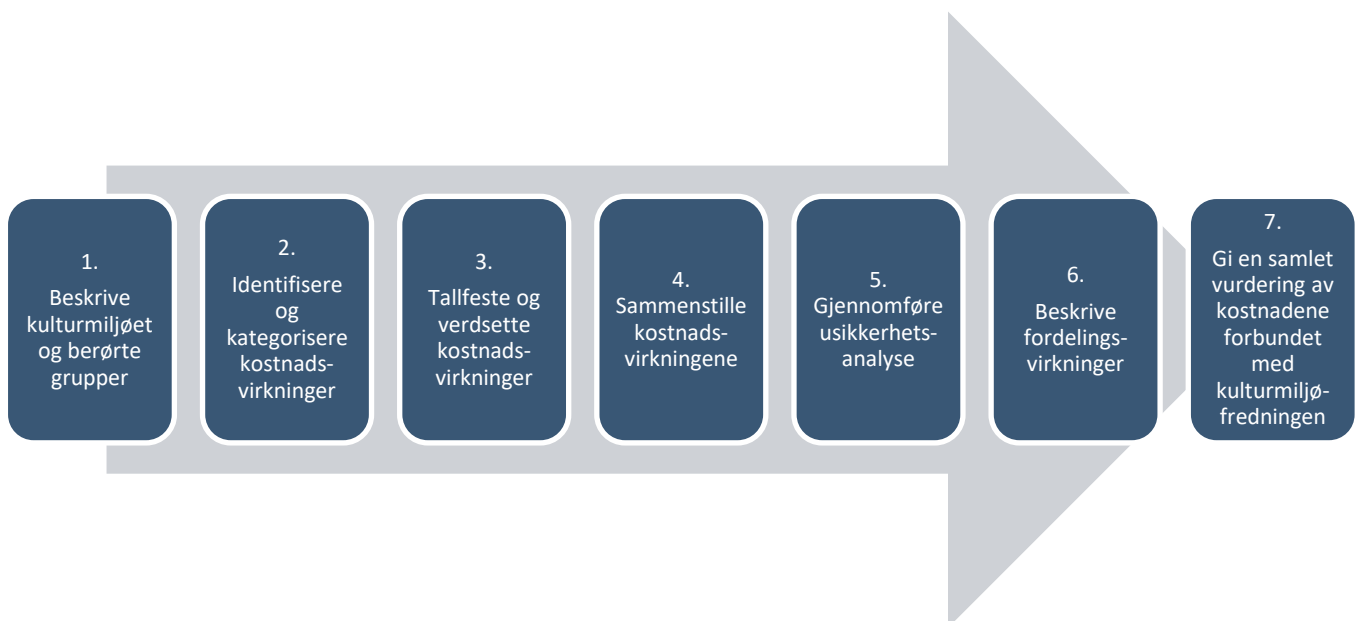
1.
Beskrive kulturmiljøet og berørte grupper

2.
Identifisere og kategorisere kostnadsvirkninger

3.
Tallfeste og verdsette kostnadsvirkninger

4.
Sammenstille kostnadsvirkningene

5.
Gjennomføre usikkerhetsanalyse

6.
Beskrive fordelingsvirkninger

7.
Gi en samlet vurdering av kostnadene forbundet med kulturmiljøfredningen